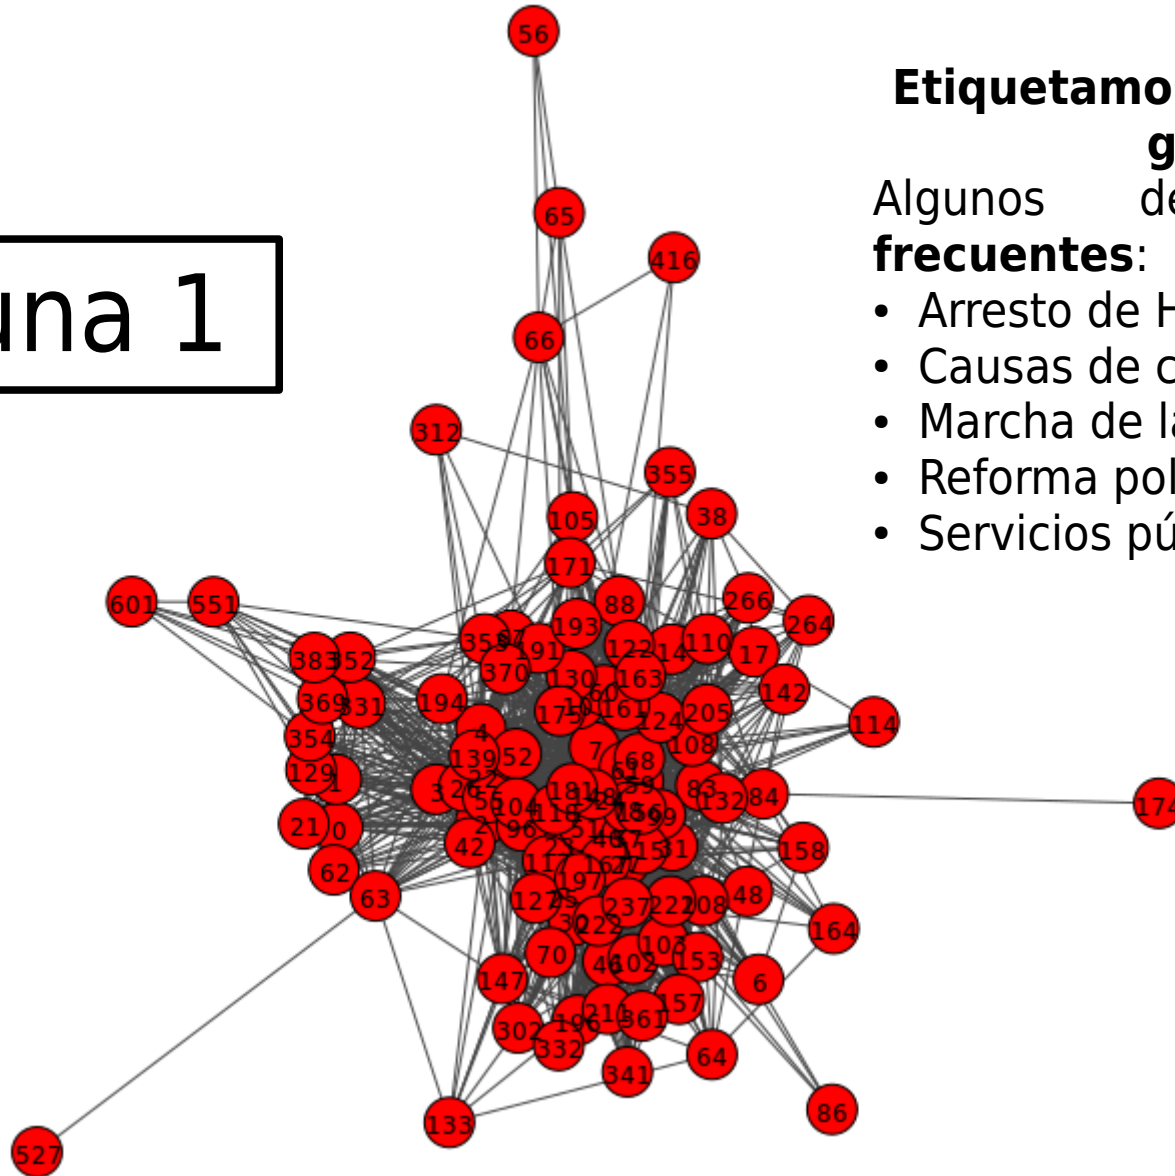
una 1

Etiquetamo
g
Algunos de
frecuentes:
• Arresto de H
• Causas de c
• Marcha de la
• Reforma pol
• Servicios pú

56
65
416
66
312
355
105
38
171
601
551
88
266
264
193
359
87
191
122
14
110
17
383
352
370
130
163
142
369
331
194
60
175
10
161
124
205
114
354
4
108
129
1
139
52
7
68
55
21
0
3
26
22
181
59
83
132
84
174
5
104
118
48
156
99
62
42
2
96
51
4
31
158
63
23
117
162
7
197
48
164
127
25
237
222
208
30
222
70
103
153
6
147
46
102
157
302
106
216
361
64
332
341
86
133
527